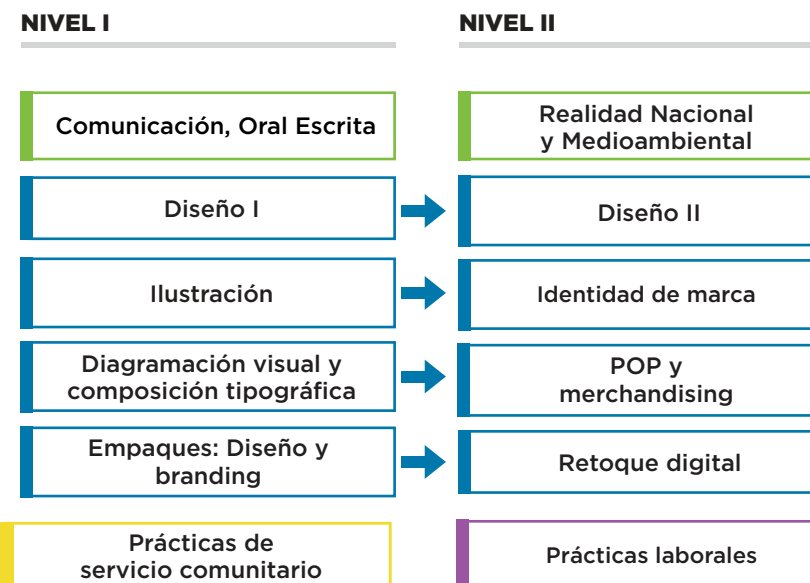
NIVEL I

Comunicación, Oral Escrita

Diseño I

Ilustración

Diagramación visual y composición tipográfica

Empaques: Diseño y branding

Prácticas de servicio comunitario

NIVEL II

Realidad Nacional y Medioambiental

Diseño II

Identidad de marca

POP y merchandising

Retoque digital

Prácticas laborales